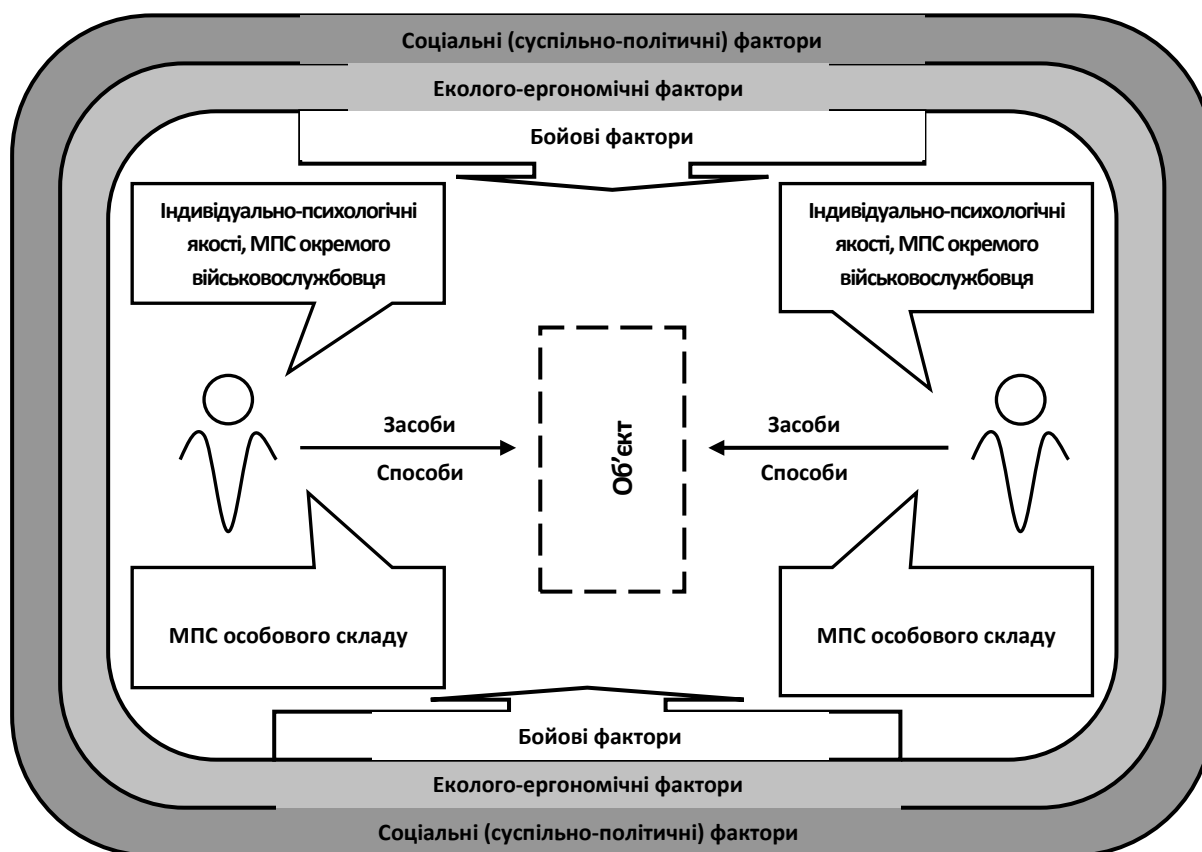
Соціальні (суспільно-політичні) фактори

Еколого-ергономічні фактори

Бойові фактори

Індивідуально-психологічні якості, МПС окремого військовослужбовця

Індивідуально-психологічні якості, МПС окремого військовослужбовця

Засоби

Способи

Об'єкт

Засоби

Способи

МПС особового складу

МПС особового складу

Бойові фактори

Еколого-ергономічні фактори

Соціальні (суспільно-політичні) фактори